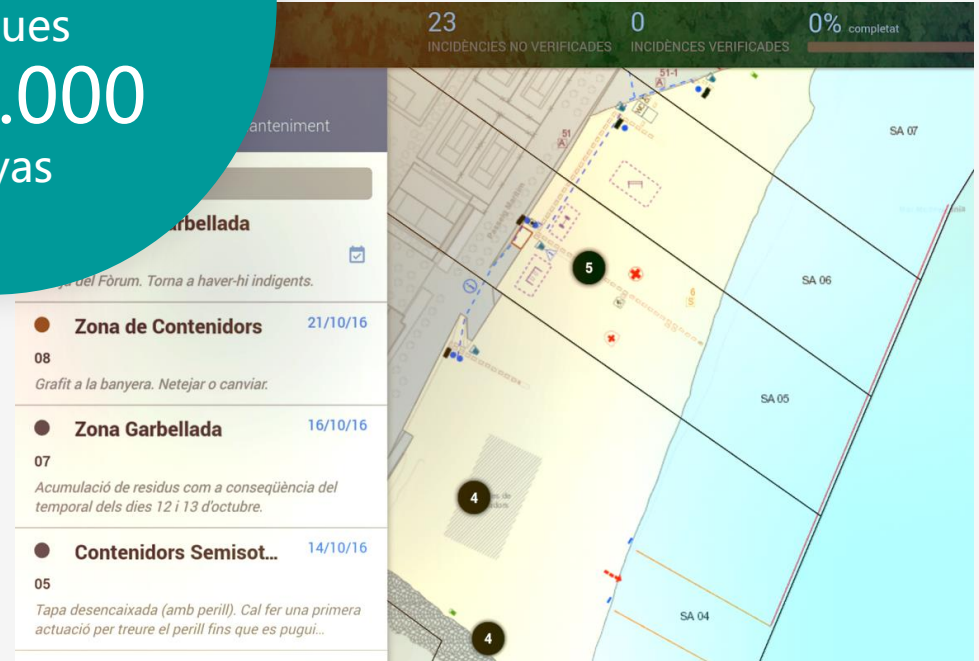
ues
.000
yas

23
INCIDÈNCIES NO VERIFICADES

0
INCIDÈNCES VERIFICADES

0% completat

anteniment

arbellada

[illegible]a del Fòrum. Torna a haver-hi indigents.

Zona de Contenidors
21/10/16
08
Grafit a la banyera. Netejar o canviar.

Zona Garbellada
16/10/16
07
Acumulació de residus com a conseqüència del temporal dels dies 12 i 13 d'octubre.

Contenidors Semisot...
14/10/16
05
Tapa desencaixada (amb perill). Cal fer una primera actuació per treure el perill fins que es pugui...

SA 07
SA 06
SA 05
SA 04
5
4
4
51
51-1